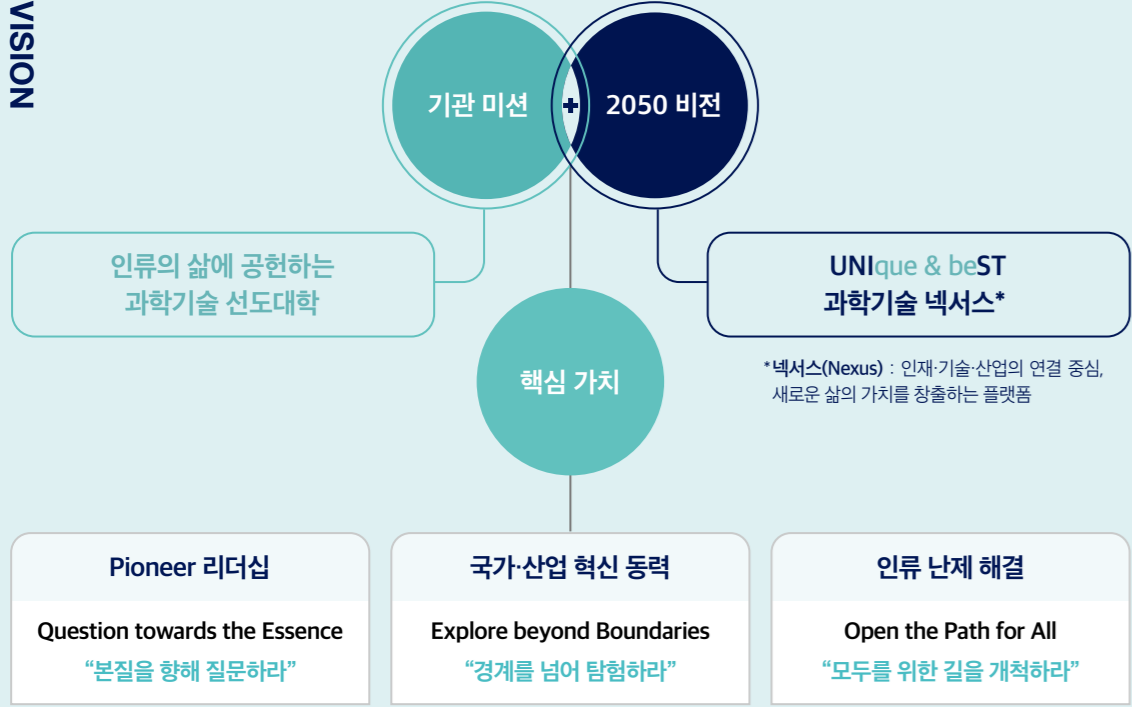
VISION

기관 미션

2050 비전

인류의 삶에 공헌하는 과학기술 선도대학

UNIque & beST 과학기술 넥서스*

*넥서스(Nexus) : 인재·기술·산업의 연결 중심, 새로운 삶의 가치를 창출하는 플랫폼

핵심 가치

Pioneer 리더십

Question towards the Essence

“본질을 향해 질문하라”

국가·산업 혁신 동력

Explore beyond Boundaries

“경계를 넘어 탐험하라”

인류 난제 해결

Open the Path for All

“모두를 위한 길을 개척하라”